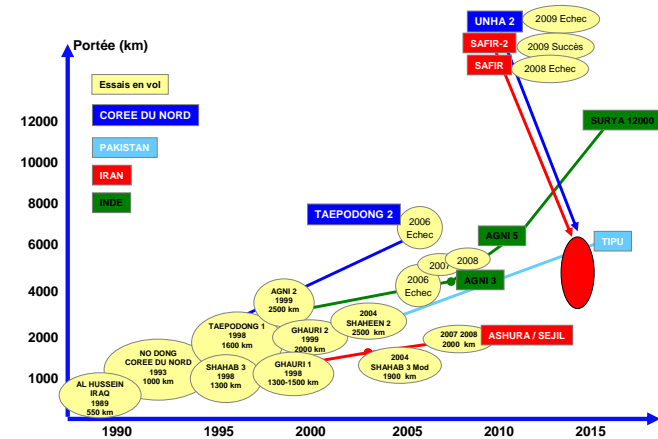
Portée (km)

Essais en vol

COREE DU NORD

PAKISTAN

IRAN

INDE

12000
10000
8000
6000
4000
2000
1000

UNHA 2
2009 Echec
SAFIR-2
2009 Succès
SAFIR
2008 Echec

SURYA 12000

TAEPODONG 2
2006 Echec

TIPU

AGNI 5
2007
2008
2006 Echec
AGNI 3

AGNI 2
1999
2500 km

2004
SHAHEEN 2
2500 km

TAEPODONG 1
1998
1600 km

GHAURI 2
1999
2000 km

2007 2008
2000 km

ASHURA / SEJIL

NO DONG
COREE DU NORD
1993
1000 km

SHAHAB 3
1998
1300 km

GHAURI 1
1998
1300-1500 km

2004
SHAHAB 3 Mod
1900 km

AL HUSSEIN
IRAQ
1989
550 km

1990
1995
2000
2005
2010
2015